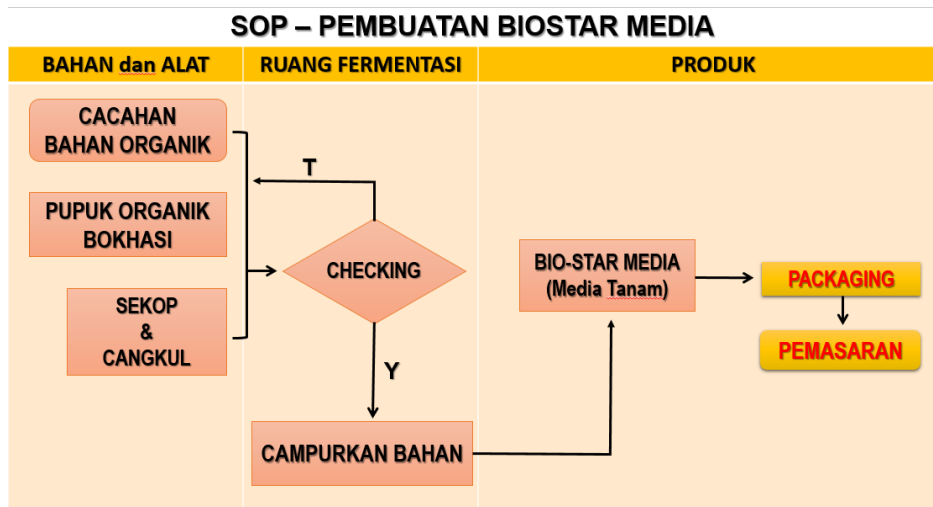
SOP – PEMBUATAN BIOSTAR MEDIA

| BAHAN dan ALAT | RUANG FERMENTASI | PRODUK |
|---|---|---|

CACAHAN BAHAN ORGANIK

PUPUK ORGANIK BOKHASI

SEKOP & CANGKUL

T

CHECKING

Y

CAMPURKAN BAHAN

BIO-STAR MEDIA (Media Tanam)

PACKAGING

PEMASARAN